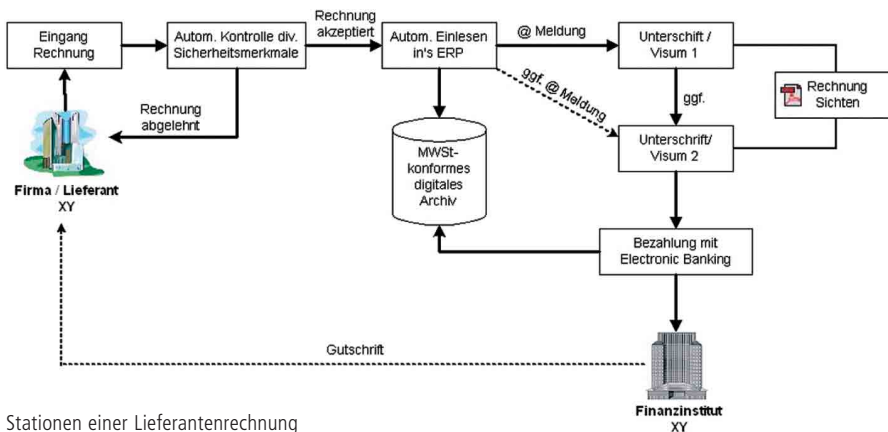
Eingang Rechnung

Autom. Kontrolle div. Sicherheitsmerkmale

Rechnung akzeptiert

Autom. Einlesen in's ERP

@ Meldung

Unterschift / Visum 1

ggf. @ Meldung

ggf.

Rechnung Sichten

Rechnung abgelehnt

Unterschrift/ Visum 2

MWSt-konformes digitales Archiv

Firma / Lieferant XY

Bezahlung mit Electronic Banking

Gutschrift

Finanzinstitut XY

Stationen einer Lieferantenrechnung